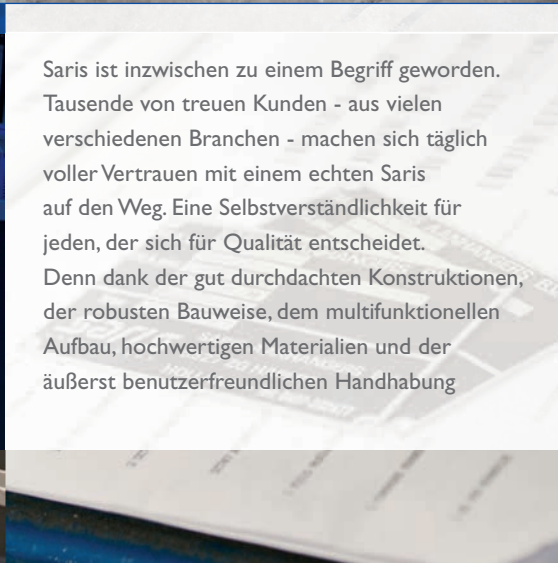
Saris ist inzwischen zu einem Begriff geworden. Tausende von treuen Kunden - aus vielen verschiedenen Branchen - machen sich täglich voller Vertrauen mit einem echten Saris auf den Weg. Eine Selbstverständlichkeit für jeden, der sich für Qualität entscheidet. Denn dank der gut durchdachten Konstruktionen, der robusten Bauweise, dem multifunktionellen Aufbau, hochwertigen Materialien und der äußerst benutzerfreundlichen Handhabung